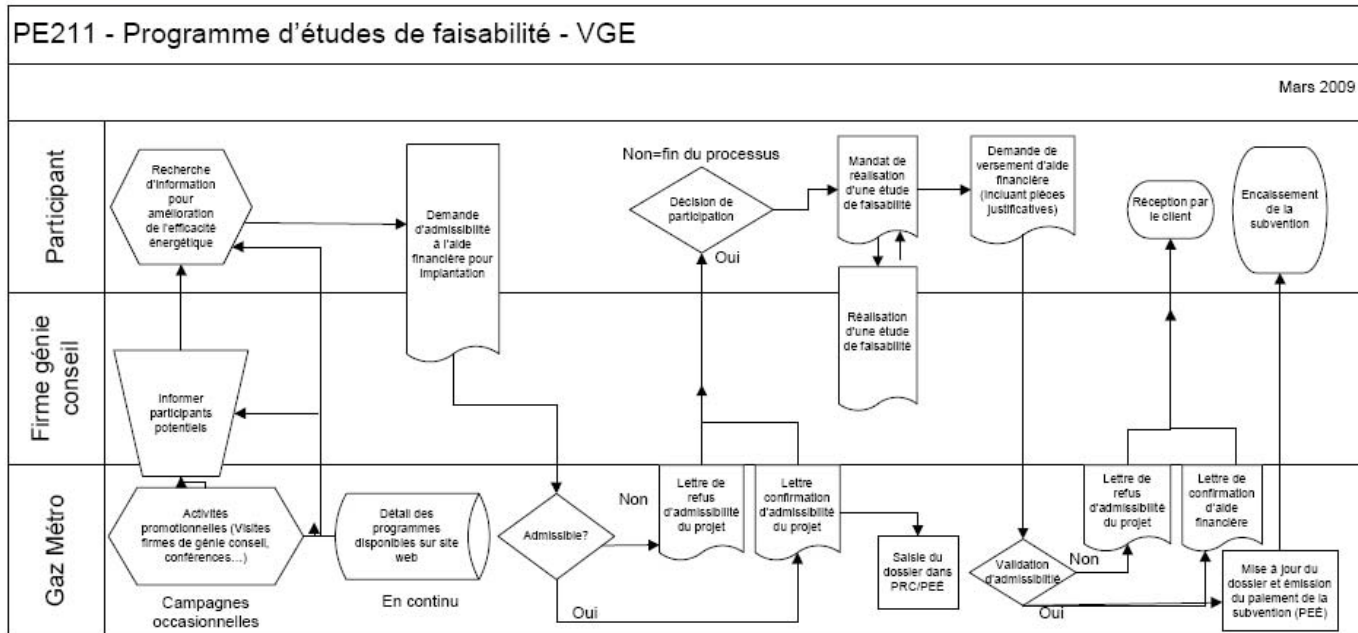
PE211 - Programme d'études de faisabilité - VGE

Mars 2009

Participant

Firme génie conseil

Gaz Métro

Recherche d'information pour amélioration de l'efficacité énergétique

Demande d'admissibilité à l'aide financière pour implantation

Non=fin du processus

Décision de participation

Oui

Mandat de réalisation d'une étude de faisabilité

Demande de versement d'aide financière (incluant pièces justificatives)

Réception par le client

Encaissement de la subvention

Réalisation d'une étude de faisabilité

Informer participants potentiels

Activités promotionnelles (Visites firmes de génie conseil, conférences...)

Campagnes occasionnelles

Détail des programmes disponibles sur site web

En continu

Admissible?

Non

Oui

Lettre de refus d'admissibilité du projet

Lettre confirmation d'admissibilité du projet

Saisie du dossier dans PRC/PEÉ

Validation d'admissibilité

Non

Oui

Lettre de refus d'admissibilité du projet

Lettre de confirmation d'aide financière

Mise à jour du dossier et émission du paiement de la subvention (PEÉ)